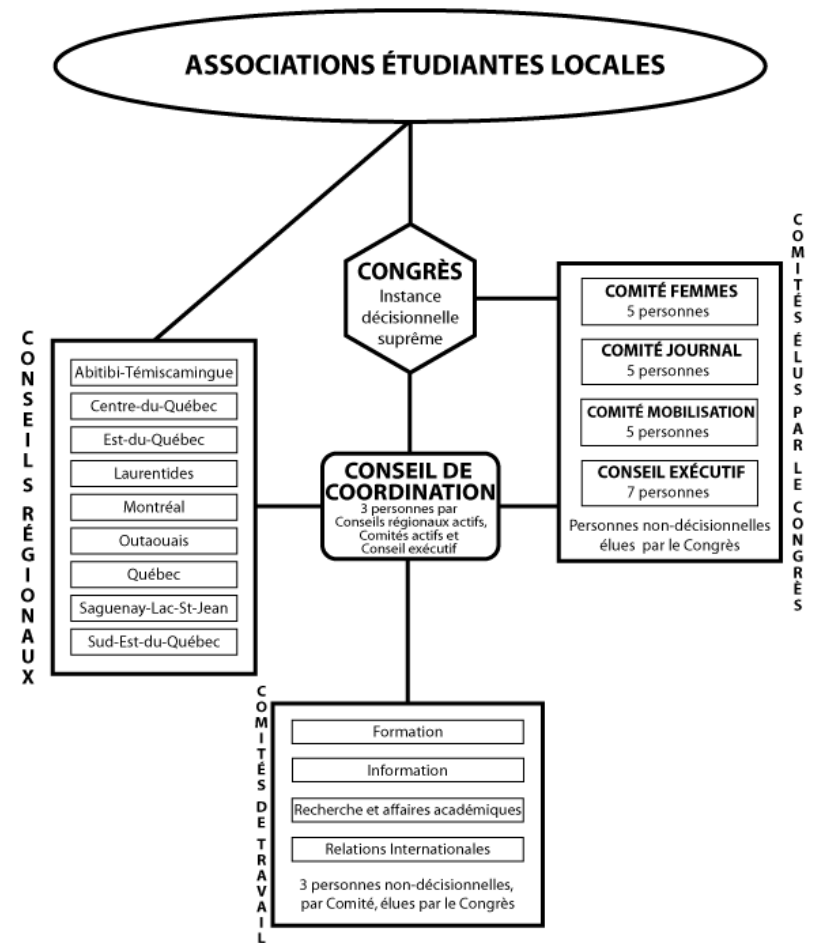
ASSOCIATIONS ÉTUDIANTES LOCALES

CONGRÈS
Instance décisionnelle suprême

CONSEILS RÉGIONAUX

Abitibi-Témiscamingue
Centre-du-Québec
Est-du-Québec
Laurentides
Montréal
Outaouais
Québec
Saguenay-Lac-St-Jean
Sud-Est-du-Québec

CONSEIL DE COORDINATION
3 personnes par Conseils régionaux actifs, Comités actifs et Conseil exécutif

COMITÉS ÉLUS PAR LE CONGRÈS

COMITÉ FEMMES
5 personnes

COMITÉ JOURNAL
5 personnes

COMITÉ MOBILISATION
5 personnes

CONSEIL EXÉCUTIF
7 personnes

Personnes non-décisionnelles élues par le Congrès

COMITÉS DE TRAVAIL

Formation
Information
Recherche et affaires académiques
Relations Internationales

3 personnes non-décisionnelles, par Comité, élues par le Congrès